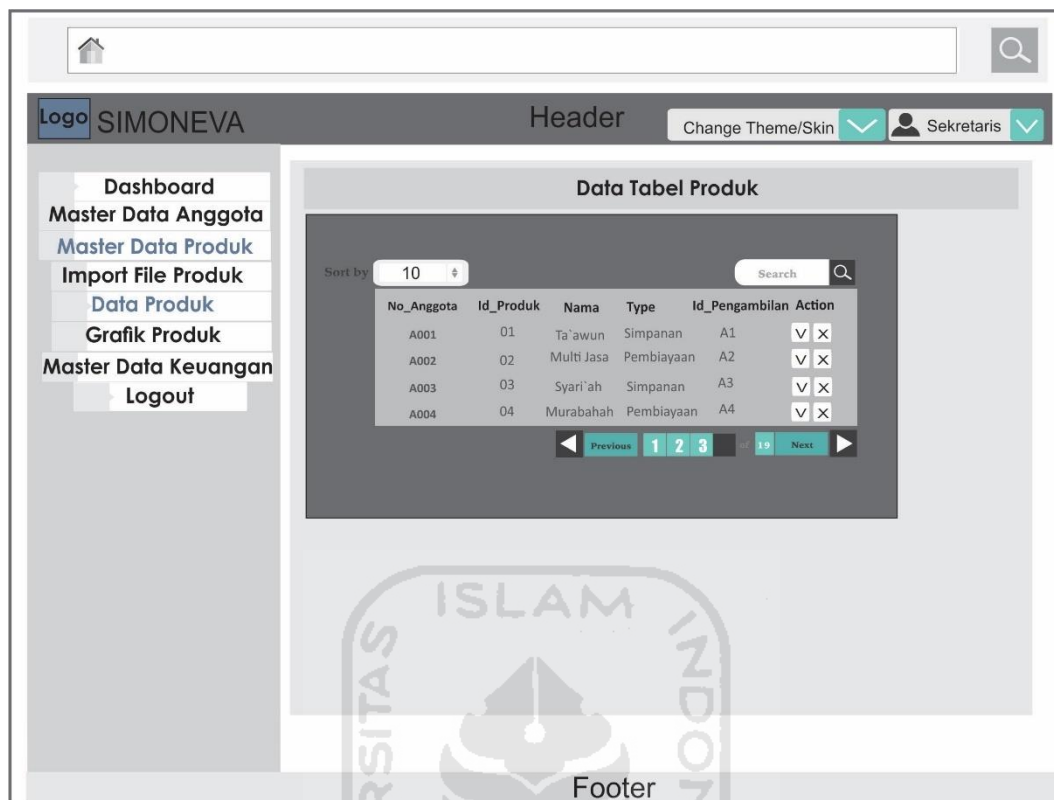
Logo SIMONEVA

Header

Change Theme/Skin

Sekretaris

Dashboard
Master Data Anggota
Master Data Produk
Import File Produk
Data Produk
Grafik Produk
Master Data Keuangan
Logout

Data Tabel Produk

Sort by 10

Search

| No_Anggota | Id_Produk | Nama | Type | Id_Pengambilan | Action |
|---|---|---|---|---|---|
| A001 | 01 | Ta`awun | Simpanan | A1 | V X |
| A002 | 02 | Multi Jasa | Pembiayaan | A2 | V X |
| A003 | 03 | Syari`ah | Simpanan | A3 | V X |
| A004 | 04 | Murabahah | Pembiayaan | A4 | V X |

Previous 1 2 3 of 19 Next

ISLAM

Footer